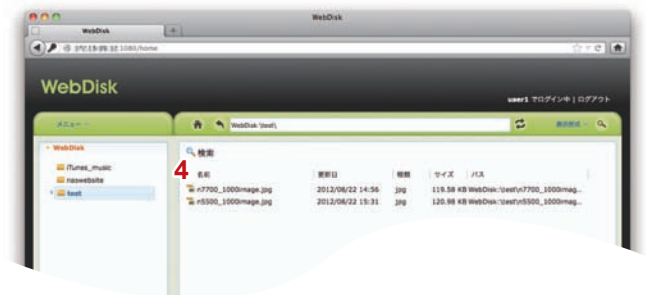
WebDisk

WebDisk

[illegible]:1080/home

WebDisk

user1 でログイン中 | ログアウト

メニュー

WebDisk:\test\

表示形式

WebDisk

iTunes_music

newwebsite

test

検索

4

| 名前 | 更新日 | 種類 | サイズ | パス |
|---|---|---|---|---|
| n7700_1000image.jpg | 2012/06/22 14:56 | jpg | 119.58 KB | WebDisk:\test\n7700_1000imag... |
| n5500_1000image.jpg | 2012/06/22 15:31 | jpg | 120.98 KB | WebDisk:\test\n5500_1000imag... |